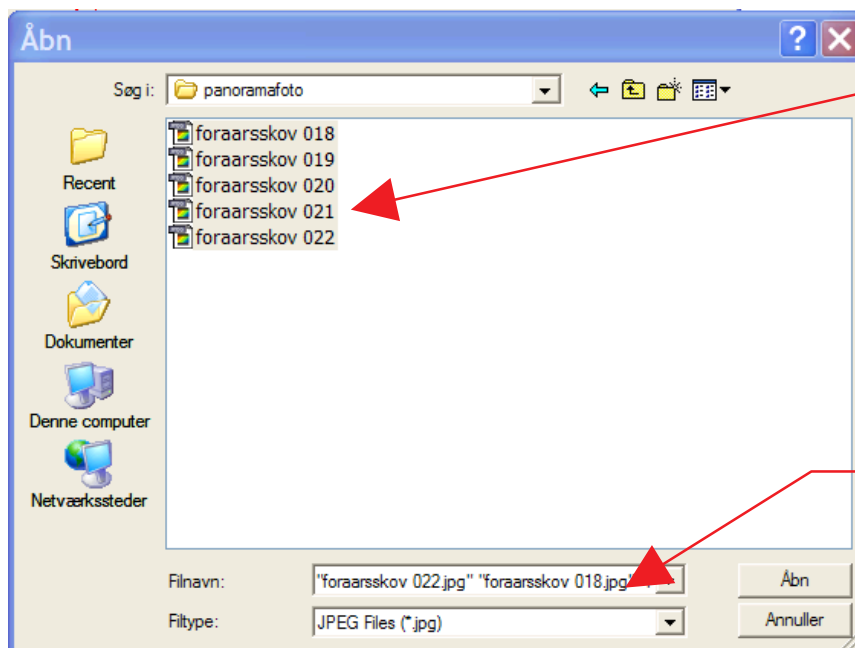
Åbn

Søg i: panoramafoto

Recent
Skrivebord
Dokumenter
Denne computer
Netværkssteder

foraarsskov 018
foraarsskov 019
foraarsskov 020
foraarsskov 021
foraarsskov 022

Filnavn: "foraarsskov 022.jpg" "foraarsskov 018.jpg"
Filtype: JPEG Files (*.jpg)

Åbn
Annuller